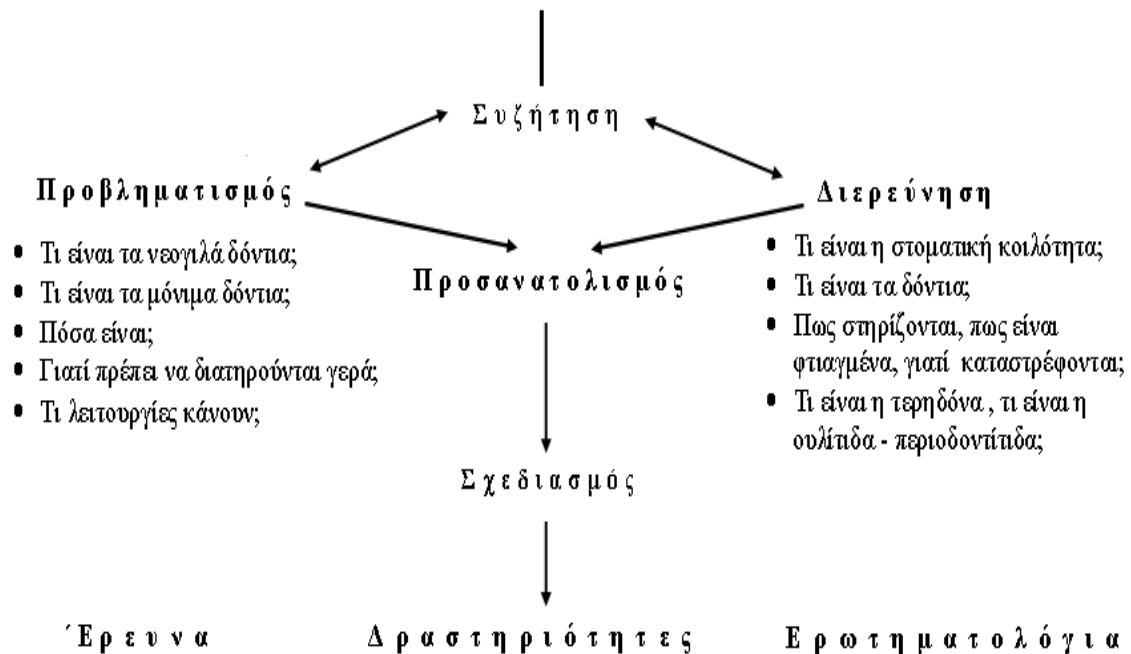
Συζήτηση

Προβληματισμός

Διερεύνηση

- Τι είναι τα νεογιλά δόντια;
- Τι είναι τα μόνιμα δόντια;
- Πόσα είναι;
- Γιατί πρέπει να διατηρούνται γερά;
- Τι λειτουργίες κάνουν;

Προσανατολισμός

- Τι είναι η στοματική κοιλότητα;
- Τι είναι τα δόντια;
- Πως στηρίζονται, πως είναι φτιαγμένα, γιατί καταστρέφονται;
- Τι είναι η τερηδόνα , τι είναι η ουλίτιδα - περιοδοντίτιδα;

Σχεδιασμός

Έρευνα

Δραστηριότητες

Ερωτηματολόγια